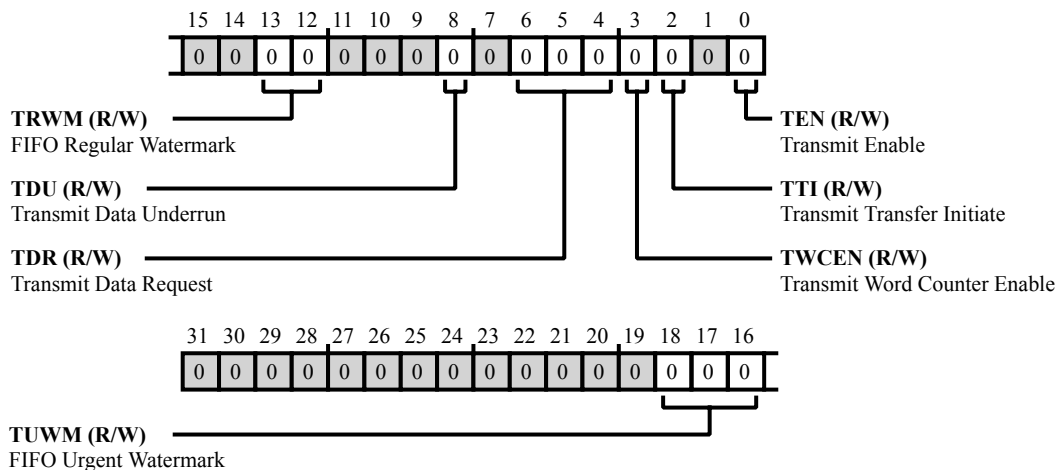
| 15 | 14 | 13 | 12 | 11 | 10 | 9 | 8 | 7 | 6 | 5 | 4 | 3 | 2 | 1 | 0 |
|---|---|---|---|---|---|---|---|---|---|---|---|---|---|---|---|
| 0 | 0 | 0 | 0 | 0 | 0 | 0 | 0 | 0 | 0 | 0 | 0 | 0 | 0 | 0 | 0 |

**TRWM (R/W)**
FIFO Regular Watermark

**TDU (R/W)**
Transmit Data Underrun

**TDR (R/W)**
Transmit Data Request

**TEN (R/W)**
Transmit Enable

**TTI (R/W)**
Transmit Transfer Initiate

**TWCEN (R/W)**
Transmit Word Counter Enable

| 31 | 30 | 29 | 28 | 27 | 26 | 25 | 24 | 23 | 22 | 21 | 20 | 19 | 18 | 17 | 16 |
|---|---|---|---|---|---|---|---|---|---|---|---|---|---|---|---|
| 0 | 0 | 0 | 0 | 0 | 0 | 0 | 0 | 0 | 0 | 0 | 0 | 0 | 0 | 0 | 0 |

**TUWM (R/W)**
FIFO Urgent Watermark